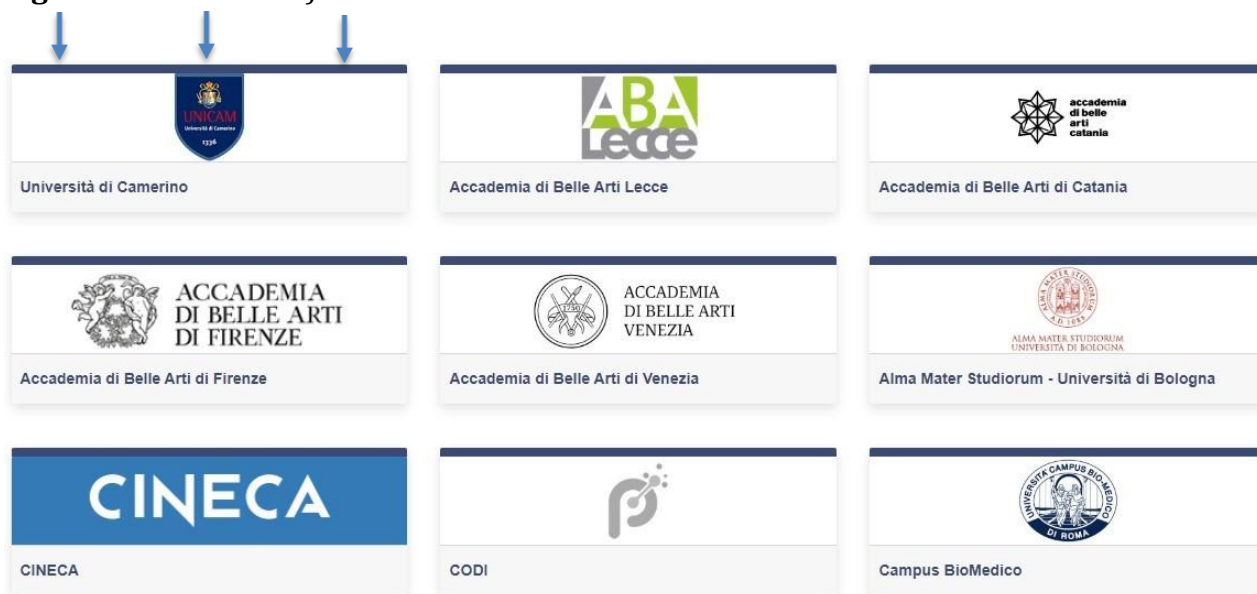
UNICAM
Università di Camerino
1336

Università di Camerino

ABA
Lecce

Accademia di Belle Arti Lecce

accademia
di belle
arti
catania

Accademia di Belle Arti di Catania

ACCADEMIA
DI BELLE ARTI
DI FIRENZE

Accademia di Belle Arti di Firenze

ACCADEMIA
DI BELLE ARTI
VENEZIA

Accademia di Belle Arti di Venezia

ALMA MATER STUDIORUM
UNIVERSITÀ DI BOLOGNA

Alma Mater Studiorum - Università di Bologna

CINECA

CINECA

CODI

UNIVERSITÀ CAMPUS BIO-MEDICO
DI ROMA

Campus BioMedico